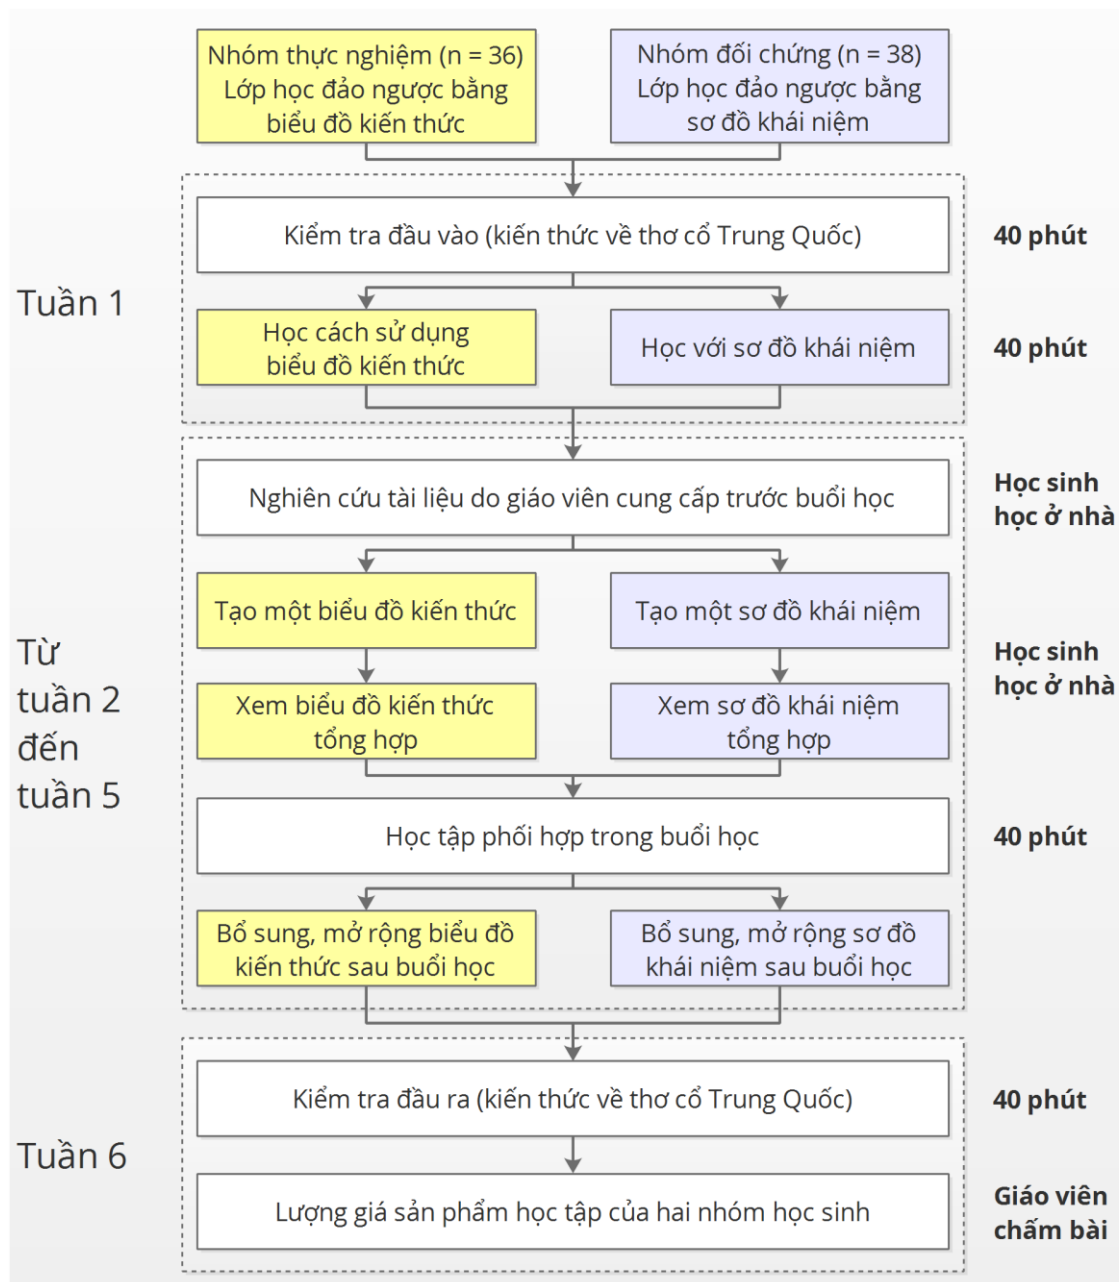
Nhóm thực nghiệm (n = 36)
Lớp học đảo ngược bằng biểu đồ kiến thức

Nhóm đối chứng (n = 38)
Lớp học đảo ngược bằng sơ đồ khái niệm

Tuần 1

Kiểm tra đầu vào (kiến thức về thơ cổ Trung Quốc)

40 phút

Học cách sử dụng biểu đồ kiến thức

Học với sơ đồ khái niệm

40 phút

Từ tuần 2 đến tuần 5

Nghiên cứu tài liệu do giáo viên cung cấp trước buổi học

Học sinh học ở nhà

Tạo một biểu đồ kiến thức

Tạo một sơ đồ khái niệm

Học sinh học ở nhà

Xem biểu đồ kiến thức tổng hợp

Xem sơ đồ khái niệm tổng hợp

Học tập phối hợp trong buổi học

40 phút

Bổ sung, mở rộng biểu đồ kiến thức sau buổi học

Bổ sung, mở rộng sơ đồ khái niệm sau buổi học

Tuần 6

Kiểm tra đầu ra (kiến thức về thơ cổ Trung Quốc)

40 phút

Lượng giá sản phẩm học tập của hai nhóm học sinh

Giáo viên chấm bài